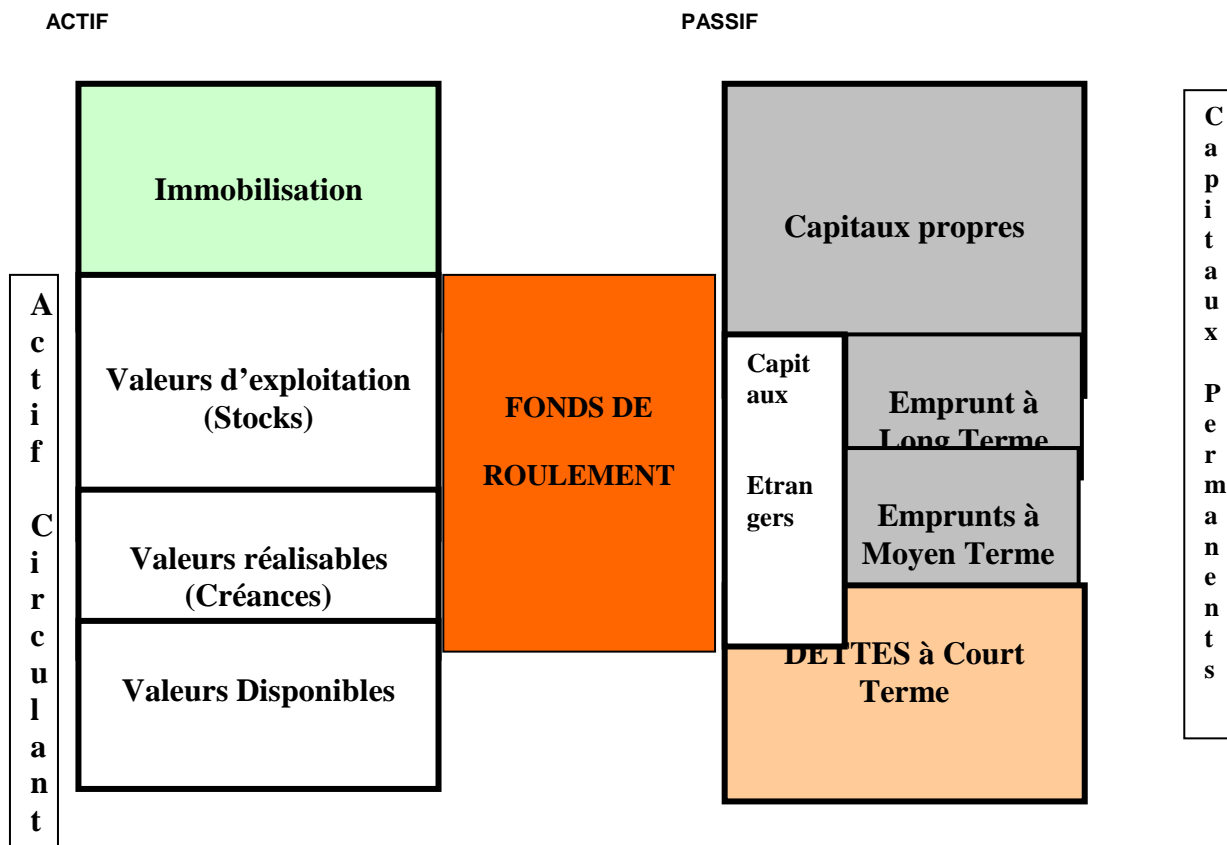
ACTIF

PASSIF

Immobilisation

Valeurs d'exploitation (Stocks)

Valeurs réalisables (Créances)

Valeurs Disponibles

Actif Circulant

FONDS DE ROULEMENT

Capitaux propres

Capit aux Etran gers

Emprunt à Long Terme

Emprunts à Moyen Terme

DETTES à Court Terme

Capitaux Permanents